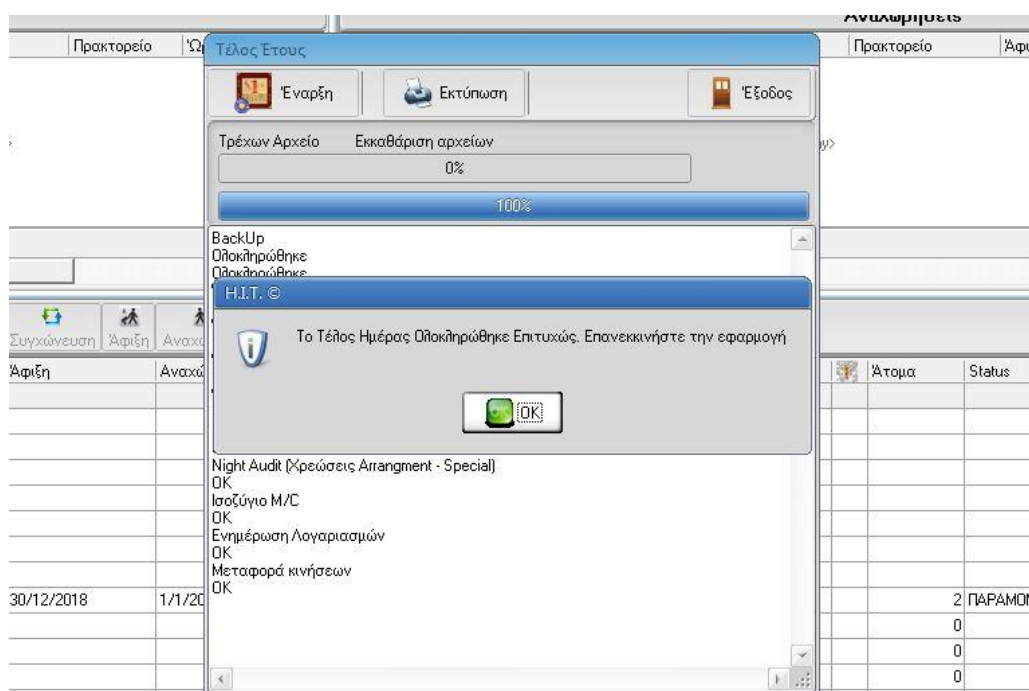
Αναχωρήσεις

Πρακτορείο | Ώ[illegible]

Πρακτορείο | Άφ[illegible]

Τέλος Ετους

Έναρξη

Εκτύπωση

Έξοδος

Τρέχων Αρχείο

Εκκαθάριση αρχείων

0%

100%

BackUp
Ολοκληρώθηκε
Ολοκληρώθηκε

H.I.T. ©

Το Τέλος Ημέρας Ολοκληρώθηκε Επιτυχώς. Επανεκκινήστε την εφαρμογή

OK

Night Audit (Χρεώσεις Arrangment - Special)
OK
Ισοζύγιο M/C
OK
Ενημέρωση Λογαριασμών
OK
Μεταφορά κινήσεων
OK

Συγχώνευση

Άφιξη

Αναχ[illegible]

| Άφιξη | Αναχώ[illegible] |
|---|---|
| 30/12/2018 | 1/1/20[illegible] |

| Άτομα | Status |
|---|---|
| 2 | ΠΑΡΑΜΟ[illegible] |
| 0 | |
| 0 | |
| 0 | |